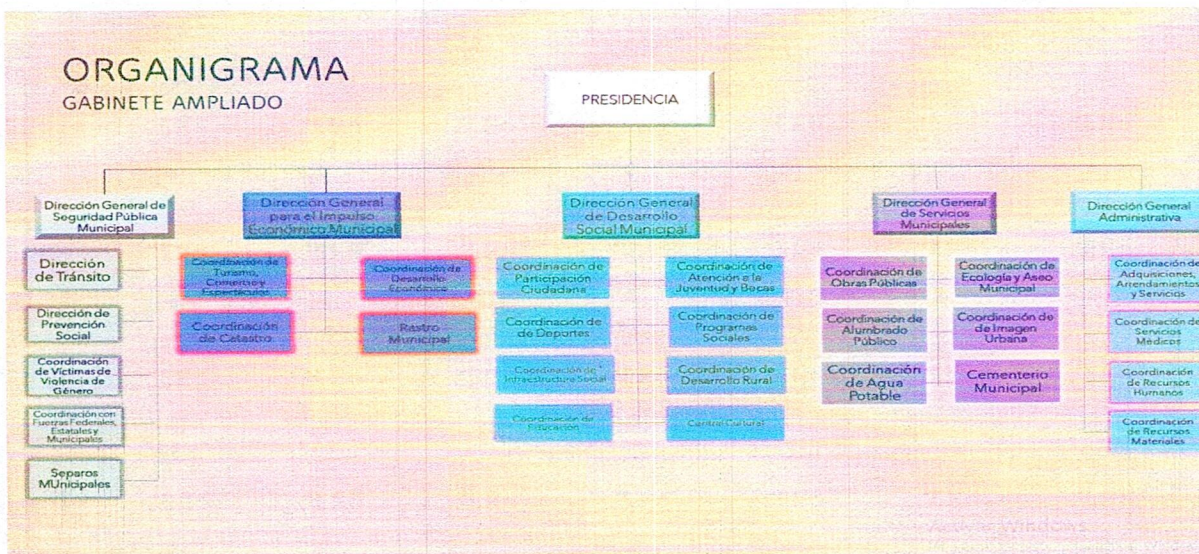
ORGANIGRAMA
GABINETE AMPLIADO

PRESIDENCIA

Dirección General de Seguridad Pública Municipal

Dirección de Tránsito

Dirección de Prevención Social

Coordinación de Víctimas de Violencia de Género

Coordinación con Fuerzas Federales, Estatales y Municipales

Separos MUnicipales

Dirección General para el Impulso Económico Municipal

Coordinación de Turismo, Comercio y Espectáculos

Coordinación de Desarrollo Económico

Coordinación de Catastro

Rastro Municipal

Dirección General de Desarrollo Social Municipal

Coordinación de Participación Ciudadana

Coordinación de Atención a la Juventud y Becas

Coordinación de Deportes

Coordinación de Programas Sociales

Coordinación de Infraestructura Social

Coordinación de Desarrollo Rural

Coordinación de Educación

Centro Cultural

Dirección General de Servicios Municipales

Coordinación de Obras Públicas

Coordinación de Ecología y Aseo Municipal

Coordinación de Alumbrado Público

Coordinación de Imagen Urbana

Coordinación de Agua Potable

Cementerio Municipal

Dirección General Administrativa

Coordinación de Adquisiciones, Arrendamientos y Servicios

Coordinación de Servicios Médicos

Coordinación de Recursos Humanos

Coordinación de Recursos Materiales

Activar Windows